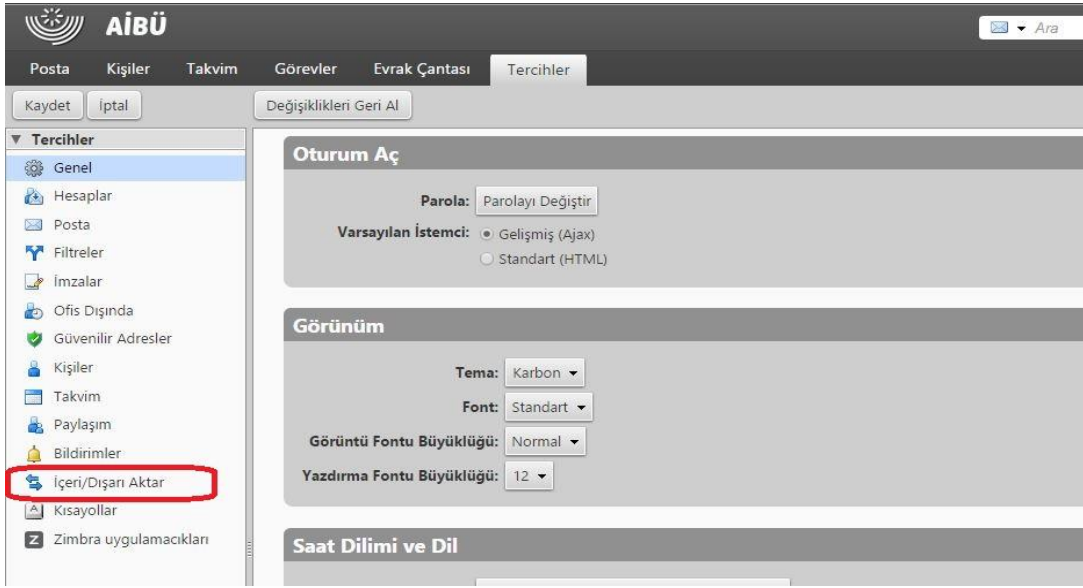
AİBÜ

Ara

Posta Kişiler Takvim Görevler Evrak Çantası Tercihler

Kaydet İptal Değişiklikleri Geri Al

Tercihler
Genel
Hesaplar
Posta
Filtreler
İmzalar
Ofis Dışında
Güvenilir Adresler
Kişiler
Takvim
Paylaşım
Bildirimler
İçeri/Dışarı Aktar
Kısayollar
Zimbra uygulamacıkları

Oturum Aç

Parola: Parolayı Değiştir
Varsayılan İstemci: Gelişmiş (Ajax)
Standart (HTML)

Görünüm

Tema: Karbon
Font: Standart
Görüntü Fontu Büyüklüğü: Normal
Yazdırma Fontu Büyüklüğü: 12

Saat Dilimi ve Dil